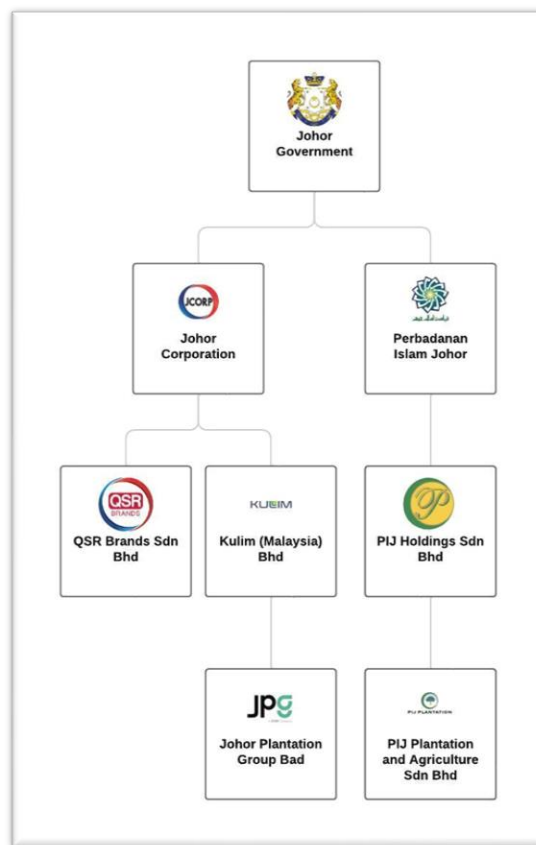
Johor Government

JCORP

Johor Corporation

Perbadanan Islam Johor

QSR BRANDS

QSR Brands Sdn Bhd

KULIM

Kulim (Malaysia) Bhd

PIJ Holdings Sdn Bhd

JPG

Johor Plantation Group Bad

PIJ PLANTATION

PIJ Plantation and Agriculture Sdn Bhd